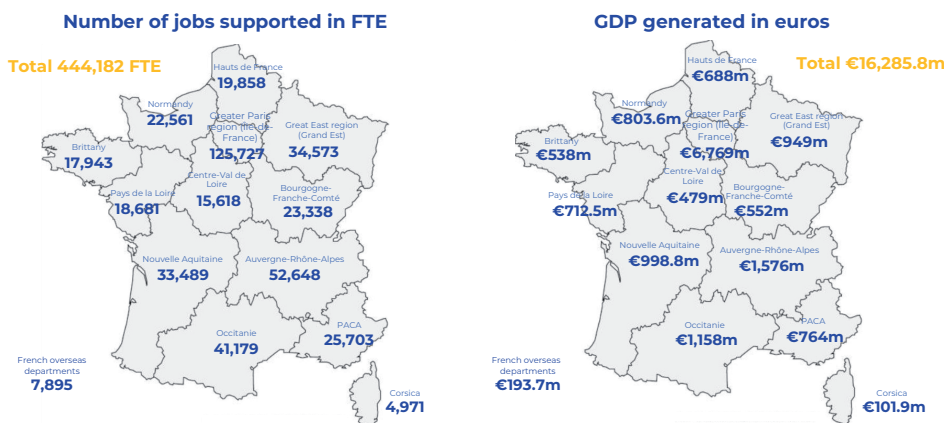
Number of jobs supported in FTE

Total 444,182 FTE

Hauts de France
19,858

Normandy
22,561

Greater Paris region (Île-de-France)
125,727

Great East region (Grand Est)
34,573

Brittany
17,943

Pays de la Loire
18,681

Centre-Val de Loire
15,618

Bourgogne-Franche-Comté
23,338

Nouvelle Aquitaine
33,489

Auvergne-Rhône-Alpes
52,648

Occitanie
41,179

PACA
25,703

French overseas departments
7,895

Corsica
4,971

GDP generated in euros

Total €16,285.8m

Hauts de France
€688m

Normandy
€803.6m

Greater Paris region (Île-de-France)
€6,769m

Great East region (Grand Est)
€949m

Brittany
€538m

Pays de la Loire
€712.5m

Centre-Val de Loire
€479m

Bourgogne-Franche-Comté
€552m

Nouvelle Aquitaine
€998.8m

Auvergne-Rhône-Alpes
€1,576m

Occitanie
€1,158m

PACA
€764m

French overseas departments
€193.7m

Corsica
€101.9m